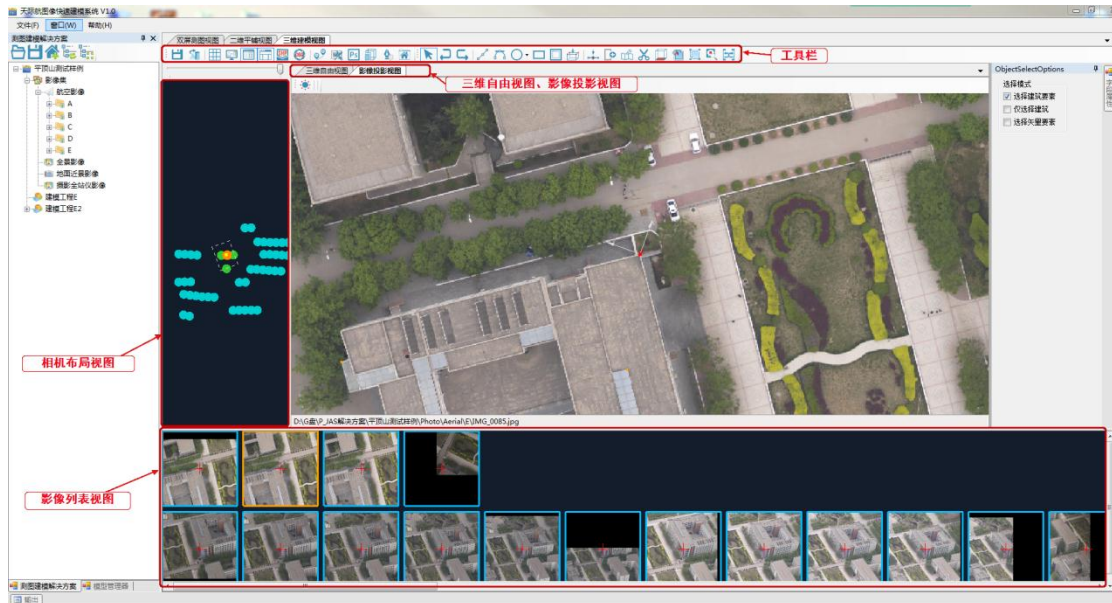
天际航图像快速建模系统 V1.0
文件(F) 窗口(W) 帮助(H)
测图建模解决方案
双屏测图视图 二维平铺视图 三维建模视图
工具栏
三维自由视图 影像投影视图
三维自由视图 影像投影视图
ObjectSelectOptions
选择模式
选择建筑要素
仅选择建筑
选择矢量要素
平顶山测试样例
影像集
航空影像
A
B
C
D
E
全景影像
地面近景影像
摄影全站仪影像
建模工程E
建模工程E2
相机布局视图
D:\G盘\P_IAS解决方案\平顶山测试样例\Photo\Aerial\E\IMG_0085.jpg
影像列表视图
测图建模解决方案 模型管理器
输出